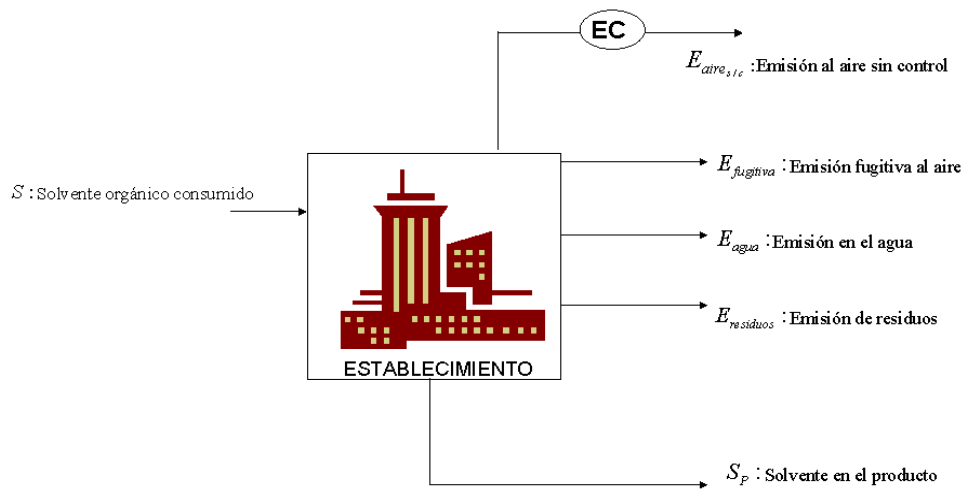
EC

$E_{aire_{s/c}}$ :Emisión al aire sin control

$S$ : Solvente orgánico consumido

$E_{fugitiva}$ : Emisión fugitiva al aire

$E_{agua}$ : Emisión en el agua

$E_{residuos}$ : Emisión de residuos

ESTABLECIMIENTO

$S_{P}$ : Solvente en el producto